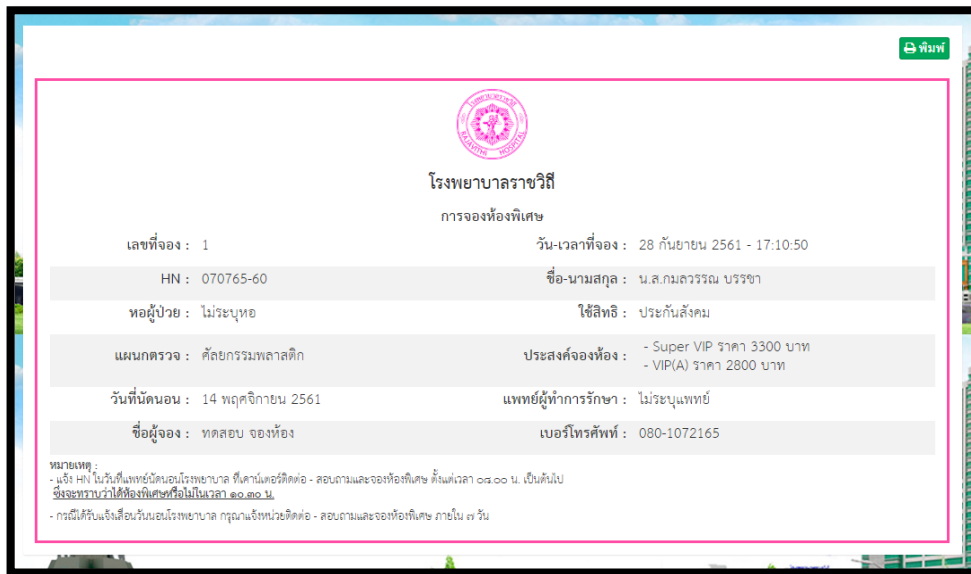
พิมพ์

RAJAVITHI HOSPITAL

โรงพยาบาลราชวิถี

การจองห้องพิเศษ

| | | | |
|---|---|---|---|
| เลขที่จอง : | 1 | วัน-เวลาที่จอง : | 28 กันยายน 2561 - 17:10:50 |
| HN : | 070765-60 | ชื่อ-นามสกุล : | น.ส.กมลวรรณ บรรชา |
| หอผู้ป่วย : | ไม่ระบุหอ | ใช้สิทธิ : | ประกันสังคม |
| แผนกตรวจ : | ศัลยกรรมพลาสติก | ประสงค์จองห้อง : | - Super VIP ราคา 3300 บาท - VIP(A) ราคา 2800 บาท |
| วันที่นัดนอน : | 14 พฤศจิกายน 2561 | แพทย์ผู้ทำการรักษา : | ไม่ระบุแพทย์ |
| ชื่อผู้จอง : | ทดสอบ จองห้อง | เบอร์โทรศัพท์ : | 080-1072165 |

หมายเหตุ :
- แจ้ง HN ในวันที่แพทย์นัดนอนโรงพยาบาล ที่เคาน์เตอร์ติดต่อ - สอบถามและจองห้องพิเศษ ตั้งแต่เวลา ๐๘.๐๐ น. เป็นต้นไป
จึงจะทราบว่าได้ห้องพิเศษหรือไม่ในเวลา ๑๐.๓๐ น.

- กรณีได้รับแจ้งเลื่อนวันนอนโรงพยาบาล กรุณาแจ้งหน่วยติดต่อ - สอบถามและจองห้องพิเศษ ภายใน ๗ วัน